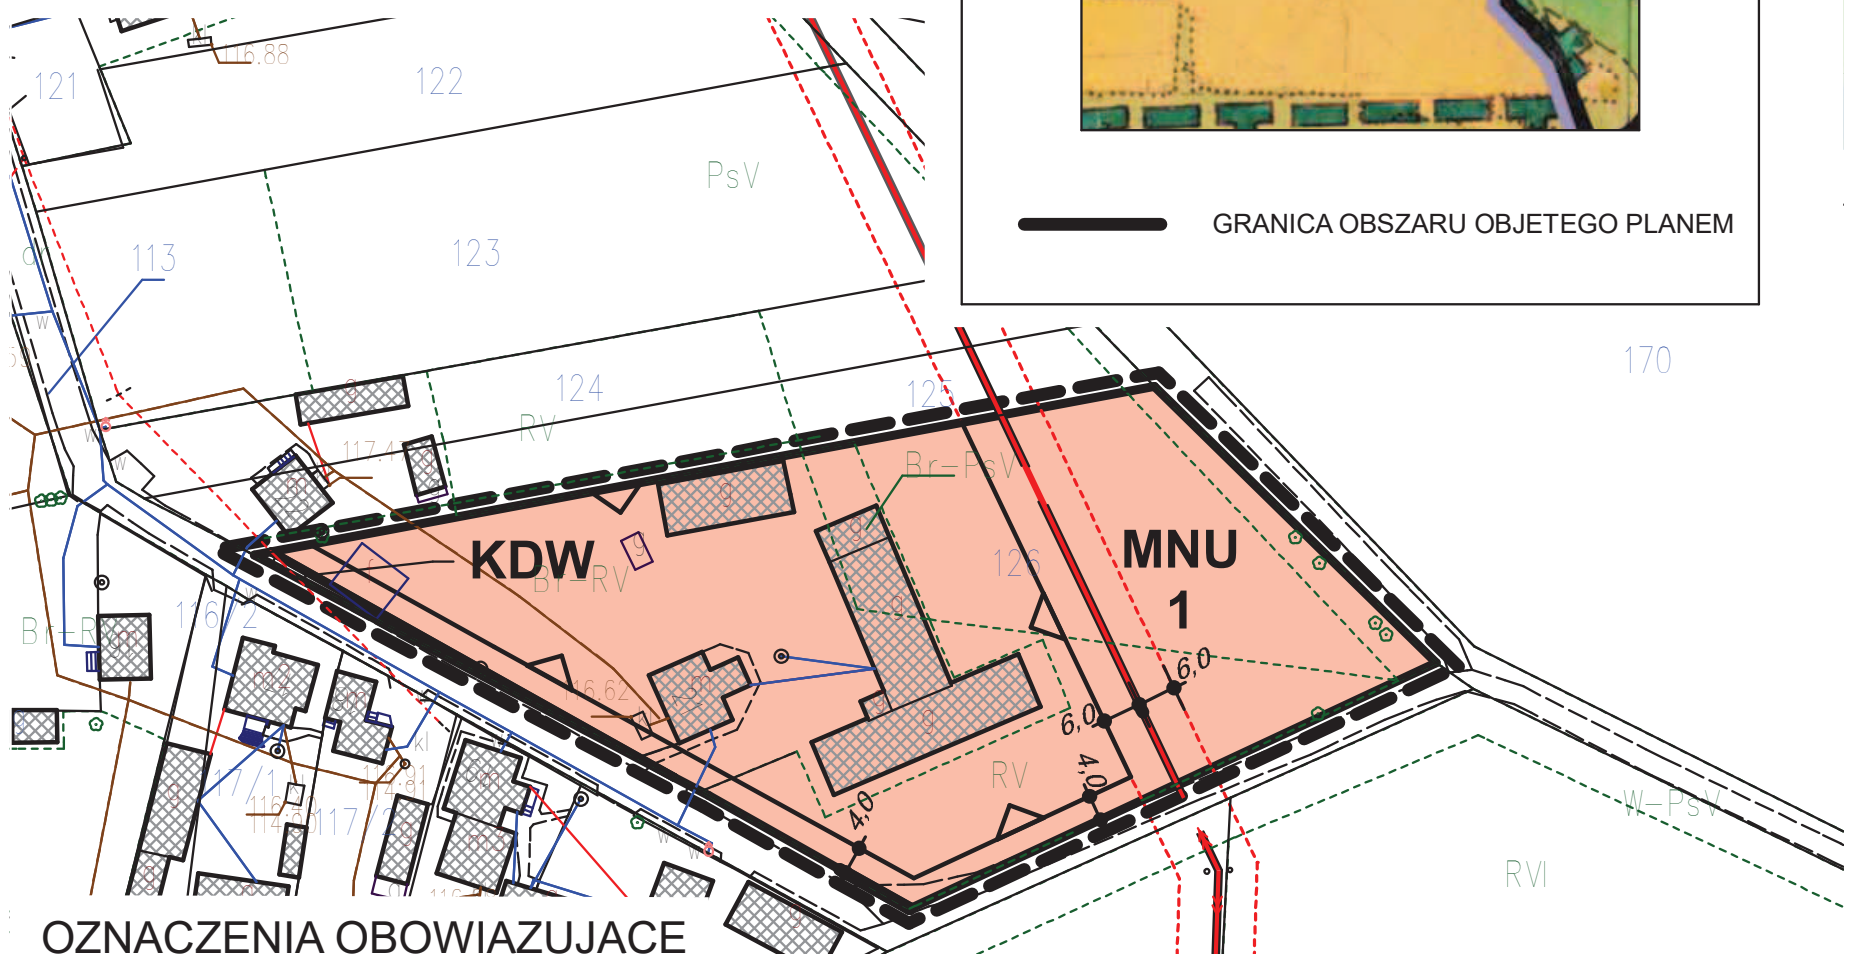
116.88
121
122
PsV
123
113
GRANICA OBSZARU OBJETEGO PLANEM
170
124
RV
125
117.47
Br-PsV
g
g
KDW
Br-RV
126
MNU
1
116/2
Br-R
gm
m2
gm
6,0
6,0
4,0
RV
4,0
116.62
gm
kl
17/1
114.91
117/2
W-PsV
RVI
w
w
OZNACZENIA OBOWIAZUJACE